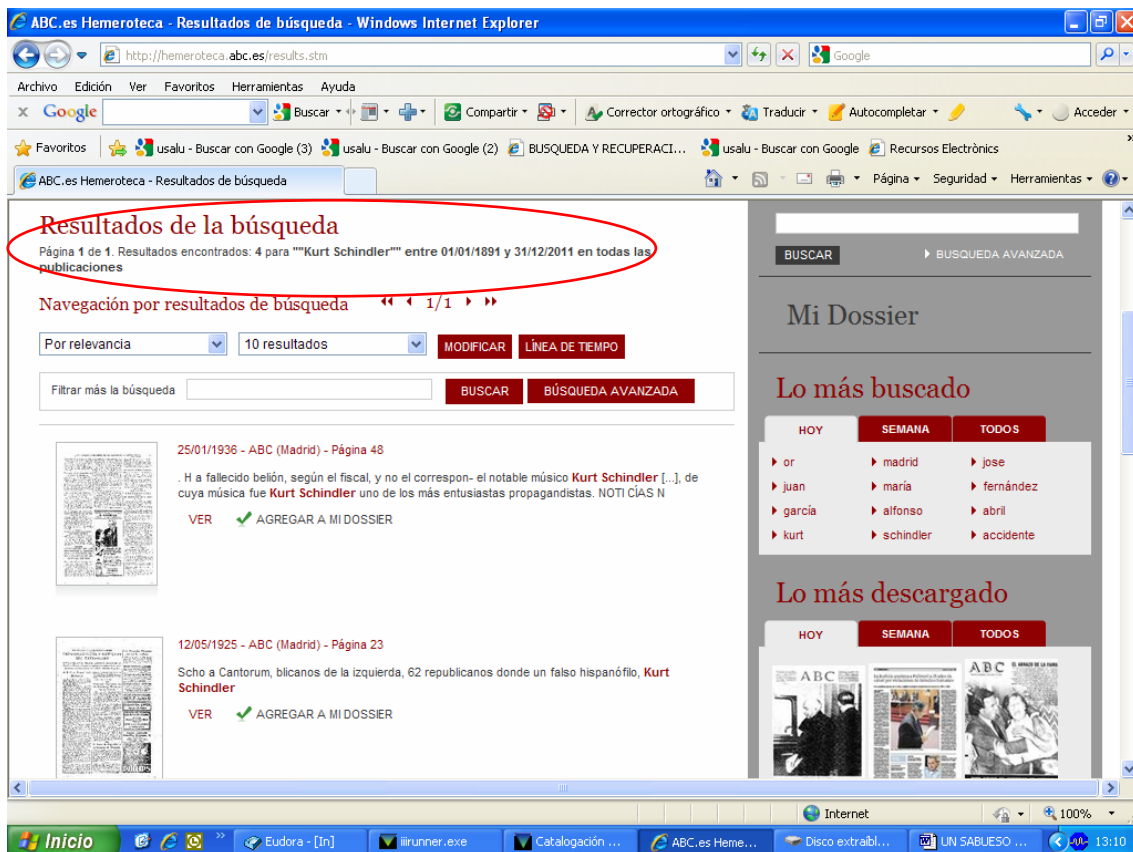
ABC.es Hemeroteca - Resultados de búsqueda - Windows Internet Explorer

http://hemeroteca.abc.es/results.stm

Google

Archivo Edición Ver Favoritos Herramientas Ayuda

Google Buscar Compartir Corrector ortográfico Traducir Autocompletar Acceder

Favoritos usalu - Buscar con Google (3) usalu - Buscar con Google (2) BUSQUEDA Y RECUPERACI... usalu - Buscar con Google Recursos Electrònics

ABC.es Hemeroteca - Resultados de búsqueda

Página Seguridad Herramientas

Resultados de la búsqueda

Página 1 de 1. Resultados encontrados: 4 para ""Kurt Schindler"" entre 01/01/1891 y 31/12/2011 en todas las publicaciones

Navegación por resultados de búsqueda 1/1

Por relevancia 10 resultados MODIFICAR LÍNEA DE TIEMPO

Filtrar más la búsqueda BUSCAR BÚSQUEDA AVANZADA

25/01/1936 - ABC (Madrid) - Página 48

. H a fallecido belión, según el fiscal, y no el correspon- el notable músico Kurt Schindler [...], de cuya música fue Kurt Schindler uno de los más entusiastas propagandistas. NOTI CÍAS N

VER AGREGAR A MI DOSSIER

12/05/1925 - ABC (Madrid) - Página 23

Scho a Cantorum, blicanos de la izquierda, 62 republicanos donde un falso hispanófilo, Kurt Schindler

VER AGREGAR A MI DOSSIER

BUSCAR BUSQUEDA AVANZADA

Mi Dossier

Lo más buscado

HOY SEMANA TODOS

or madrid jose
juan maría fernández
garcía alfonso abril
kurt schindler accidente

Lo más descargado

HOY SEMANA TODOS

ABC ABC

Internet 100%

Inicio Eudora - [In] iirunner.exe Catalogación ... ABC.es Heme... Disco extraíbl... UN SABUESO ... 13:10